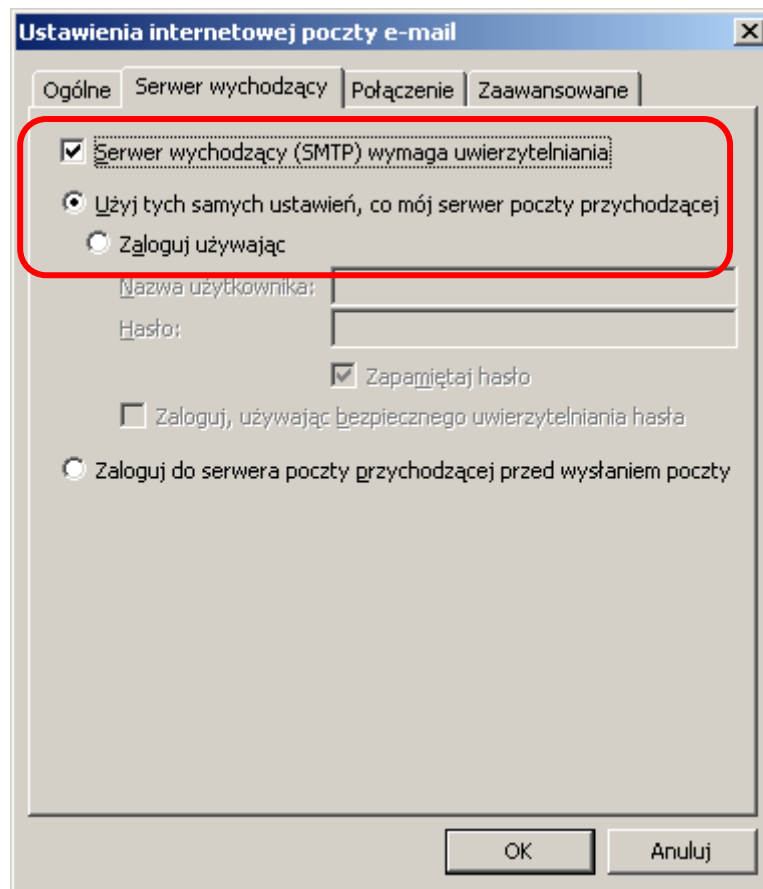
Ustawienia internetowej poczty e-mail

X

Ogólne

Serwer wychodzący

Połączenie

Zaawansowane

Serwer wychodzący (SMTP) wymaga uwierzytelniania

Użyj tych samych ustawień, co mój serwer poczty przychodzącej

Zaloguj używając

Nazwa użytkownika:

Hasło:

Zapamiętaj hasło

Zaloguj, używając bezpiecznego uwierzytelniania hasła

Zaloguj do serwera poczty przychodzącej przed wysłaniem poczty

OK

Anuluj